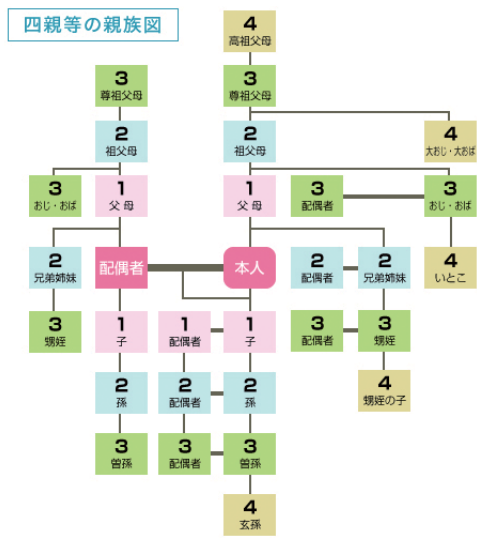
四親等の親族図

4
高祖父母

3
曽祖父母

3
曽祖父母

2
祖父母

2
祖父母

4
大おじ・大おば

3
おじ・おば

1
父 母

1
父 母

3
配偶者

3
おじ・おば

2
兄弟姉妹

配偶者

本人

2
配偶者

2
兄弟姉妹

4
いとこ

3
甥姪

1
子

1
配偶者

1
子

3
配偶者

3
甥姪

2
孫

2
配偶者

2
孫

4
甥姪の子

3
曽孫

3
配偶者

3
曽孫

4
玄孫